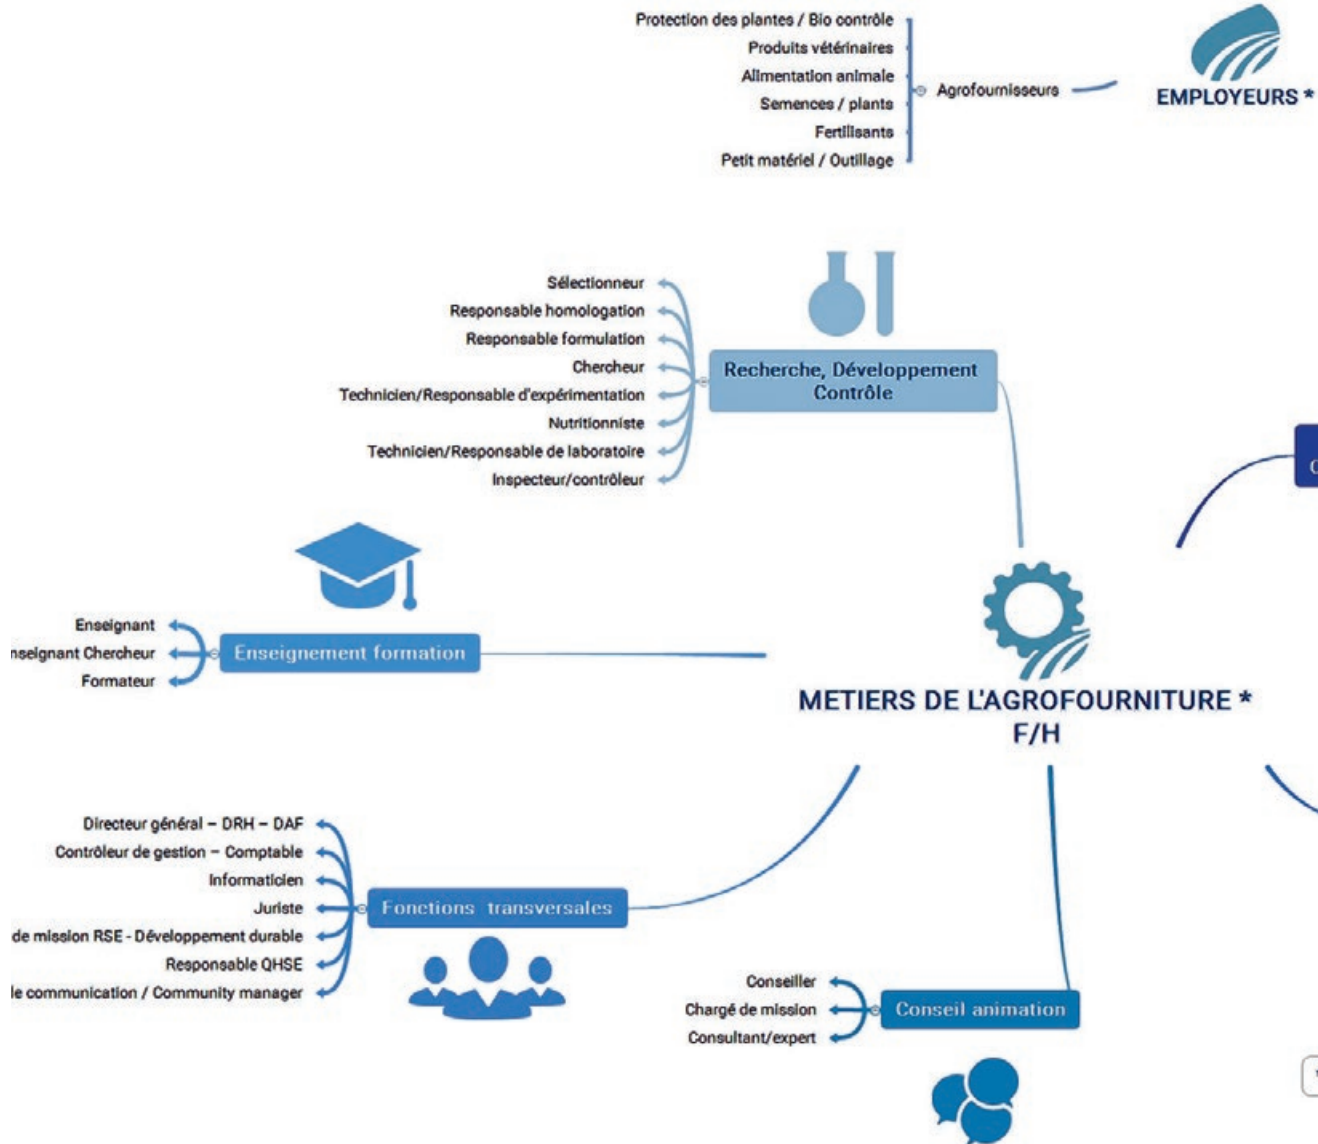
Protection des plantes / Bio contrôle
Produits vétérinaires
Alimentation animale
Semences / plants
Fertilisants
Petit matériel / Outillage

Agrofournisseurs

EMPLOYEURS *

Sélectionneur
Responsable homologation
Responsable formulation
Chercheur
Technicien/Responsable d'expérimentation
Nutritionniste
Technicien/Responsable de laboratoire
Inspecteur/contrôleur

Recherche, Développement Contrôle

Enseignant
nseignant Chercheur
Formateur

Enseignement formation

METIERS DE L'AGROFOURNITURE * F/H

Directeur général – DRH – DAF
Contrôleur de gestion – Comptable
Informaticien
Juriste
de mission RSE - Développement durable
Responsable QHSE
le communication / Community manager

Fonctions transversales

Conseiller
Chargé de mission
Consultant/expert

Conseil animation